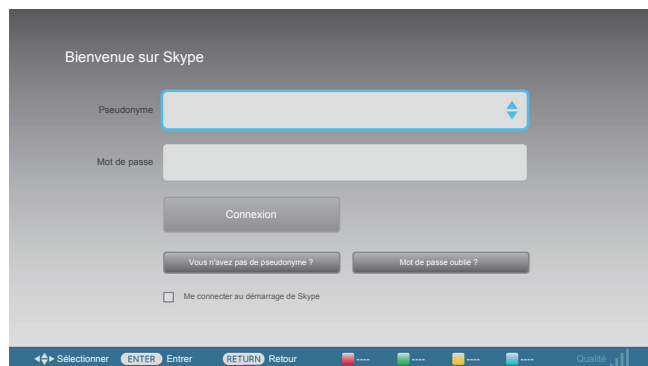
Bienvenue sur Skype

Pseudonyme

Mot de passe

Connexion

Vous n'avez pas de pseudonyme ?

Mot de passe oublié ?

Me connecter au démarrage de Skype

Sélectionner ENTER Entrer RETURN Retour ---- ---- ---- ---- Qualité